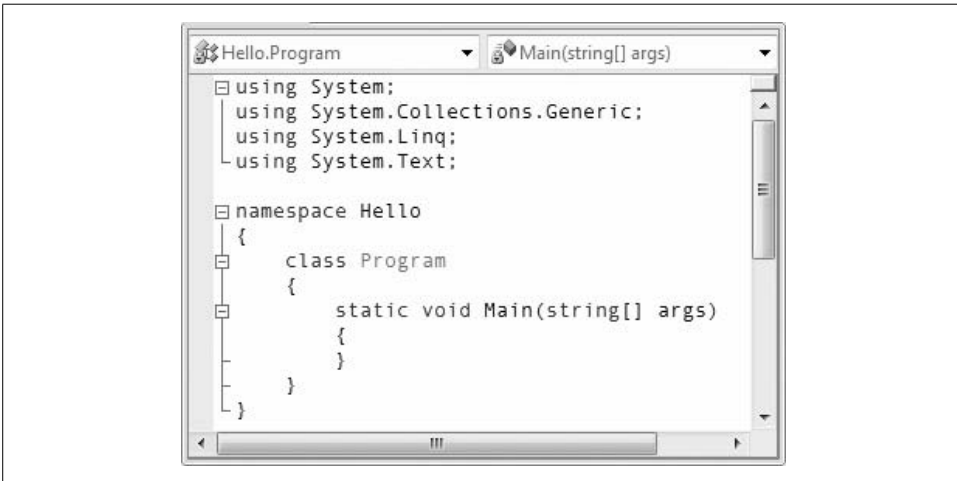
Hello.Program

Main(string[] args)

using System;
using System.Collections.Generic;
using System.Linq;
using System.Text;

namespace Hello
{
    class Program
    {
        static void Main(string[] args)
        {
        }
    }
}